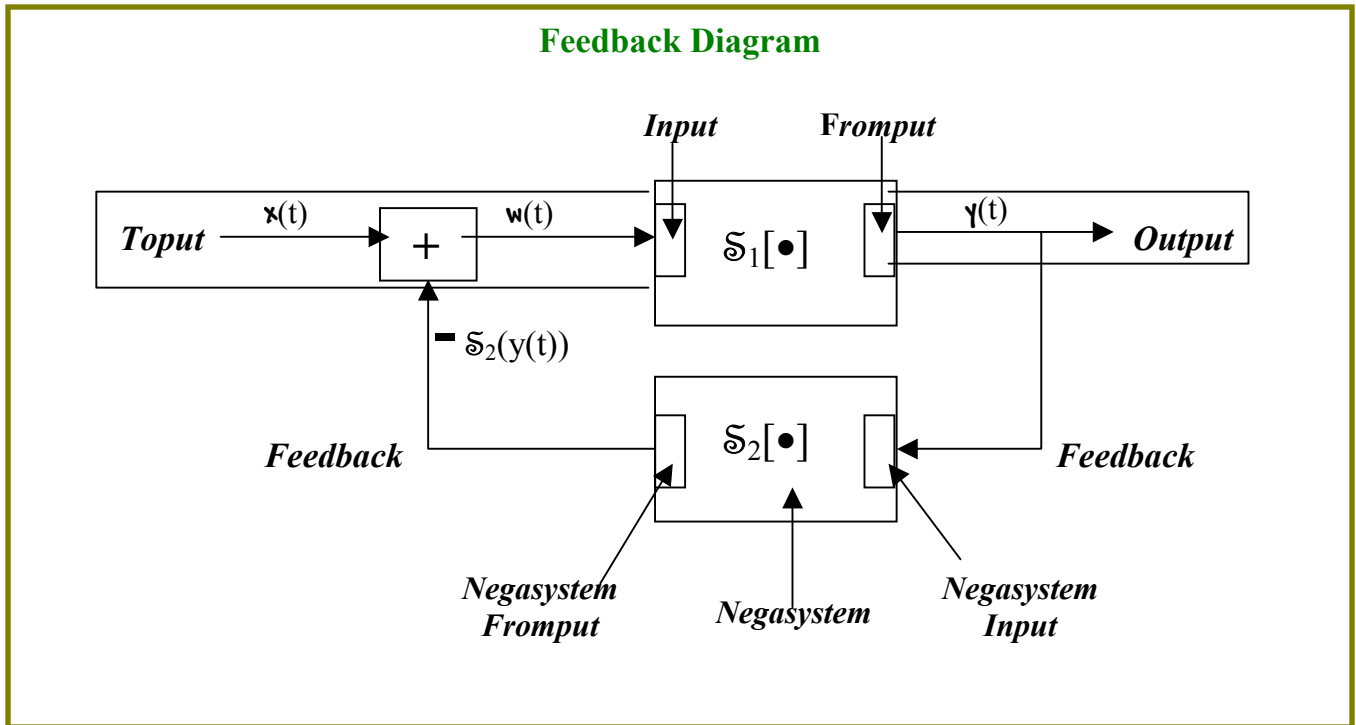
Feedback Diagram

Input

Fromput

Toput

x(t)

+

w(t)

$\mathbb{S}_1[\bullet]$

y(t)

Output

- $\mathbb{S}_2$(y(t))

$\mathbb{S}_2[\bullet]$

Feedback

Feedback

Negasystem Fromput

Negasystem

Negasystem Input